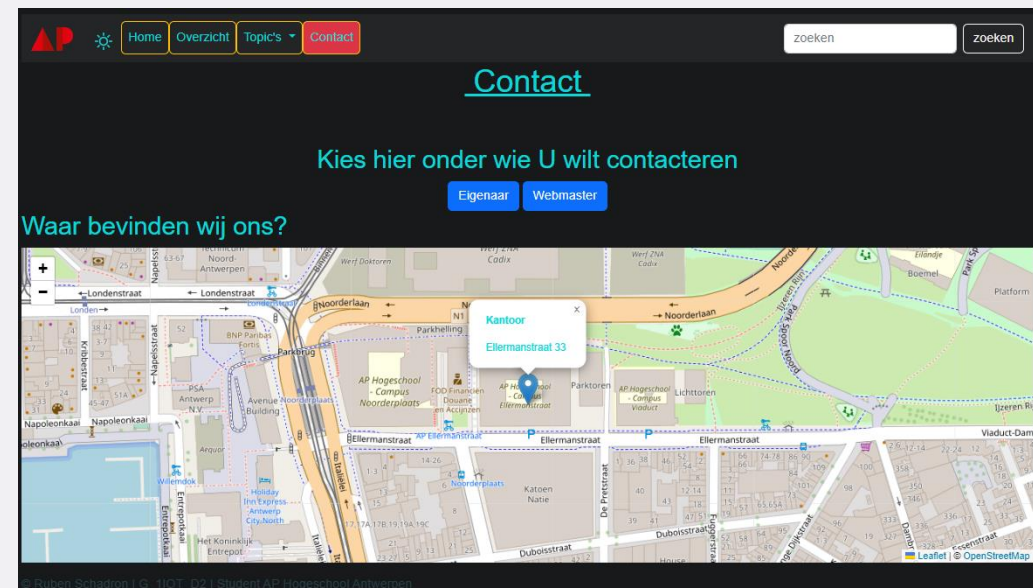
AP Home Overzicht Topic's Contact zoeken zoeken

Contact

Kies hier onder wie U wilt contacteren

Eigenaar Webmaster

Waar bevinden wij ons?

+
−

Kantoor
Ellermanstraat 33

Londenstraat Londenstraat Noorderlaan Noorderlaan Parkhelling Parkbrug Napoleonkaai Ellermanstraat Ellermanstraat Ellermanstraat Ellermanstraat Viaduct-Dam Duboisstraat Napelsstraat Kribbestraat Entrepotkaai Italiëlei De Pretstraat Parktoren Lichttoren AP Hogeschool - Campus Noorderplaats AP Hogeschool - Campus Viaduct Katoen Natie Het Koninklijk Entrepot Willemdok Platform Boemel Eilandje Werf Doktoren Werf ZNA Cadix PSA Antwerp N.V. Avenue Building BNP Paribas Fortis FOD Financiën Douane en Accijnzen Holiday Inn Express Antwerp City North Noorderplaats Londen IJzeren Ri N1

Leaflet | © OpenStreetMap

© Ruben Schadron | G_1IOT_D2 | Student AP Hogeschool Antwerpen